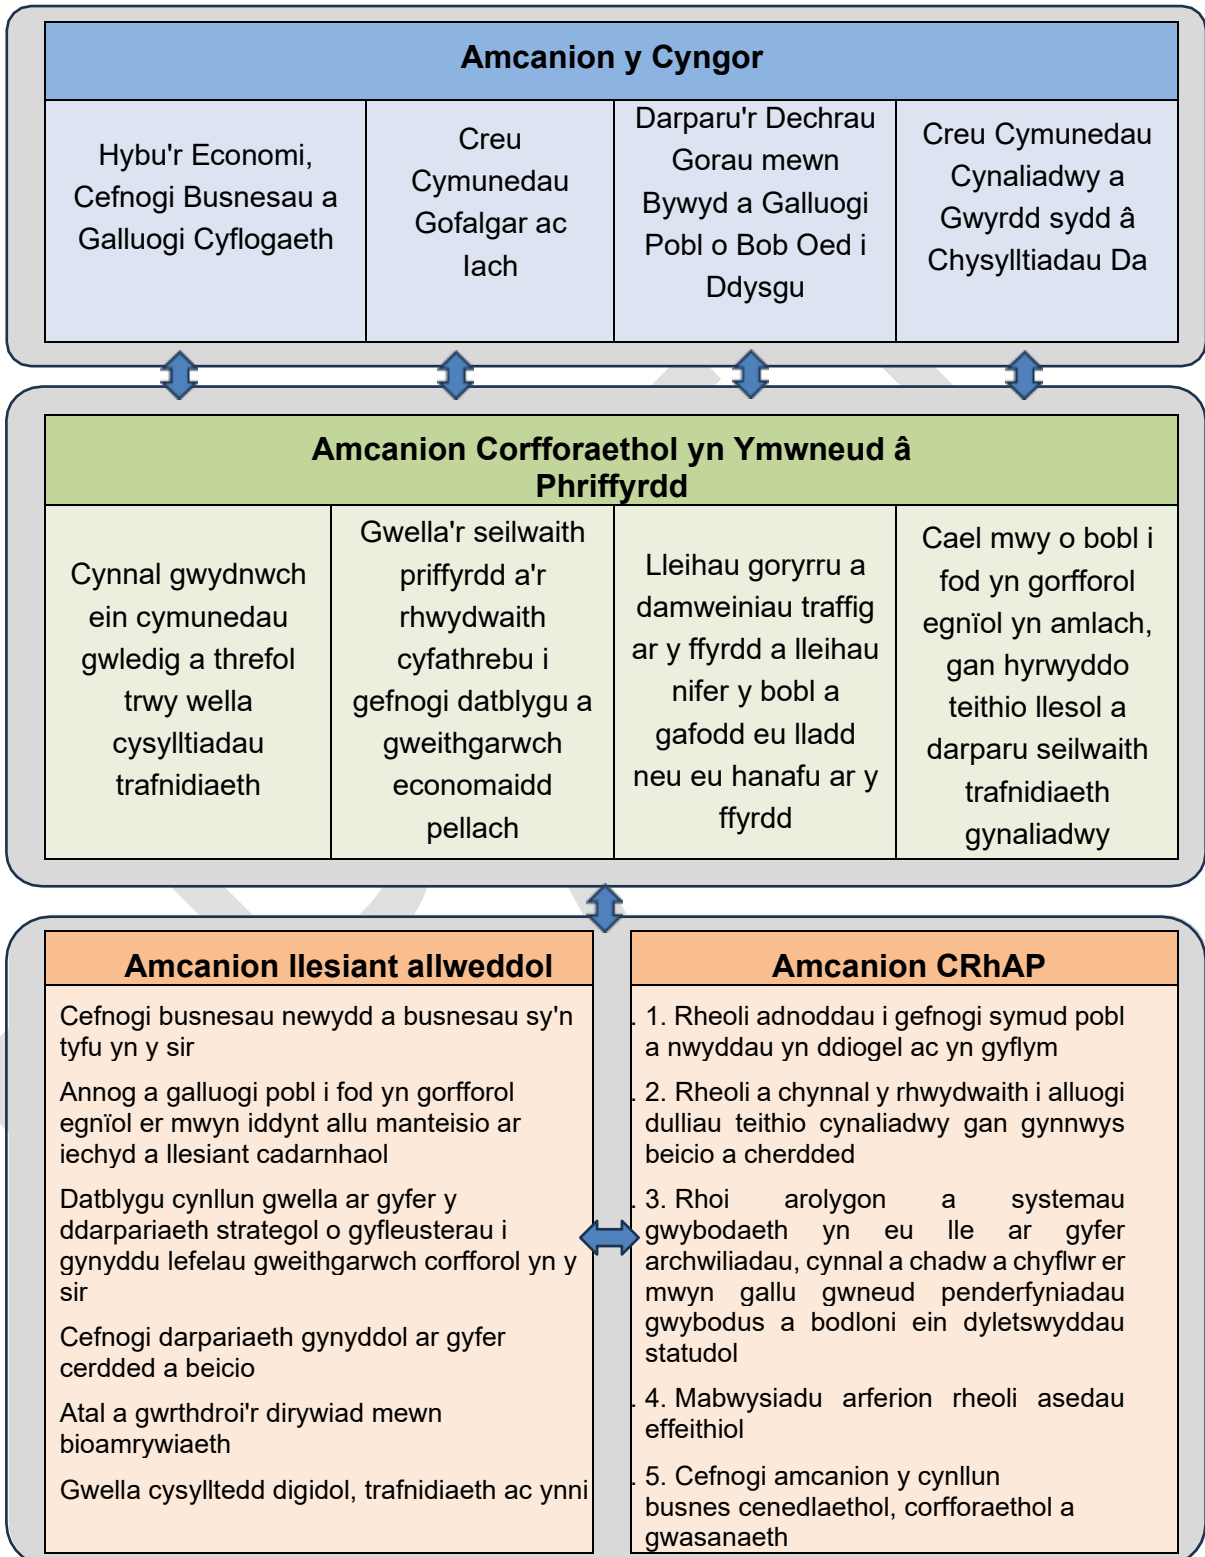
Amcanion y Cyngor

| Hybu'r Economi, Cefnogi Busnesau a Galluogi Cyflogaeth | Creu Cymunedau Gofalgar ac Iach | Darparu'r Dechrau Gorau mewn Bywyd a Galluogi Pobl o Bob Oed i Ddysgu | Creu Cymunedau Cynaliadwy a Gwyrdd sydd â Chysylltiadau Da |
|---|---|---|---|

Amcanion Corfforaethol yn Ymwneud â Phriffyrdd

| Cynnal gwydnwch ein cymunedau gwledig a threfol trwy wella cysylltiadau trafnidiaeth | Gwella'r seilwaith priffyrdd a'r rhwydwaith cyfathrebu i gefnogi datblygu a gweithgarwch economaidd pellach | Lleihau goryrru a damweiniau traffig ar y ffyrdd a lleihau nifer y bobl a gafodd eu lladd neu eu hanafu ar y ffyrdd | Cael mwy o bobl i fod yn gorfforol egnïol yn amlach, gan hyrwyddo teithio llesol a darparu seilwaith trafnidiaeth gynaliadwy |
|---|---|---|---|

Amcanion llesiant allweddol

Cefnogi busnesau newydd a busnesau sy'n tyfu yn y sir

Annog a galluogi pobl i fod yn gorfforol egnïol er mwyn iddynt allu manteisio ar iechyd a llesiant cadarnhaol

Datblygu cynllun gwella ar gyfer y ddarpariaeth strategol o gyfleusterau i gynyddu lefelau gweithgarwch corfforol yn y sir

Cefnogi darpariaeth gynyddol ar gyfer cerdded a beicio

Atal a gwrthdroi'r dirywiad mewn bioamrywiaeth

Gwella cysylltedd digidol, trafnidiaeth ac ynni

Amcanion CRhAP

1. Rheoli adnoddau i gefnogi symud pobl a nwyddau yn ddiogel ac yn gyflym

2. Rheoli a chynnal y rhwydwaith i alluogi dulliau teithio cynaliadwy gan gynnwys beicio a cherdded

3. Rhoi arolygon a systemau gwybodaeth yn eu lle ar gyfer archwiliadau, cynnal a chadw a chyflwr er mwyn gallu gwneud penderfyniadau gwybodus a bodloni ein dyletswyddau statudol

4. Mabwysiadu arferion rheoli asedau effeithiol

5. Cefnogi amcanion y cynllun busnes cenedlaethol, corfforaethol a gwasanaeth